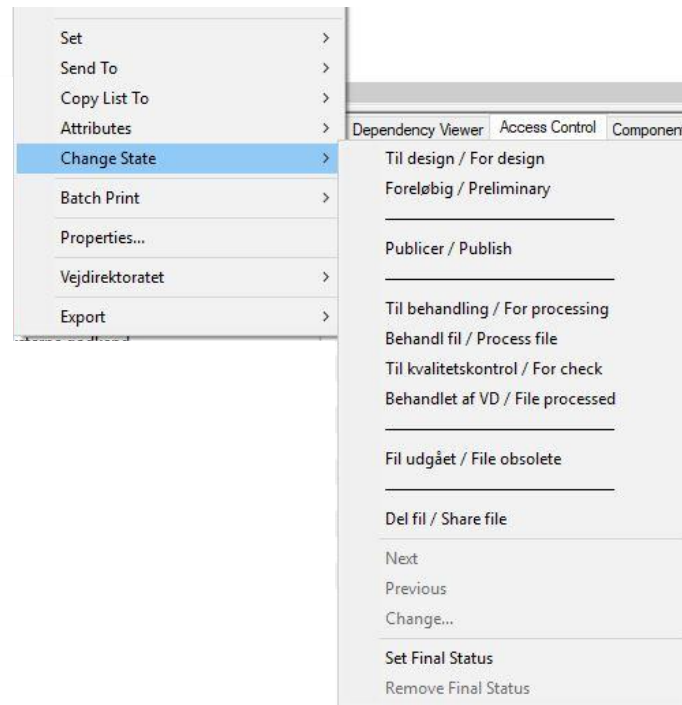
Set >
Send To >
Copy List To >
Attributes >
Change State >
Batch Print >
Properties...
Vejdirektoratet >
Export >

Dependency Viewer | Access Control | Componen

Til design / For design
Foreløbig / Preliminary

Publicer / Publish

Til behandling / For processing
Behandl fil / Process file
Til kvalitetskontrol / For check
Behandlet af VD / File processed

Fil udgået / File obsolete

Del fil / Share file

Next
Previous
Change...

Set Final Status
Remove Final Status